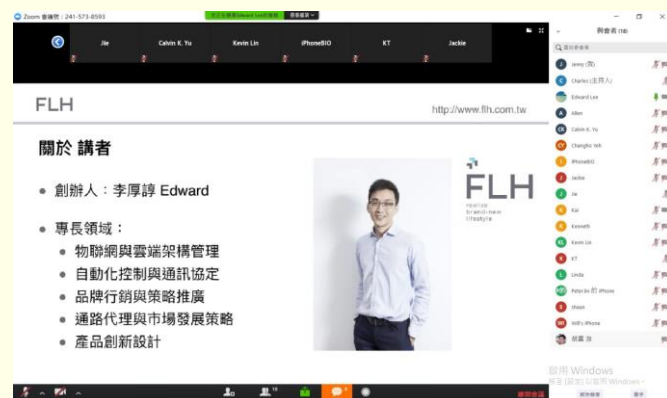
Zoom 會議號：241-573-8593

Jie
Calvin K. Yu
Kevin Lin
iPhoneBIO
KT
Jackie

FLH
http://www.flh.com.tw

關於 講者

創辦人：李厚諄 Edward

專長領域：
物聯網與雲端架構管理
自動化控制與通訊協定
品牌行銷與策略推廣
通路代理與市場發展策略
產品創新設計

FLH
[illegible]
brand-new
lifestyle

參與者 (18)
Jenny
Charles (主持人)
Edward Lee
Allen
Calvin K. Yu
Changho Yeh
iPhoneBIO
Jackie
Jie
Kai
Kenneth
Kevin Lin
KT
Linda
Peter的 iPhone
Shaun
Will's iPhone
胡蕙 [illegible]

啟用 Windows
移至 [設定] 以啟用 Windows。